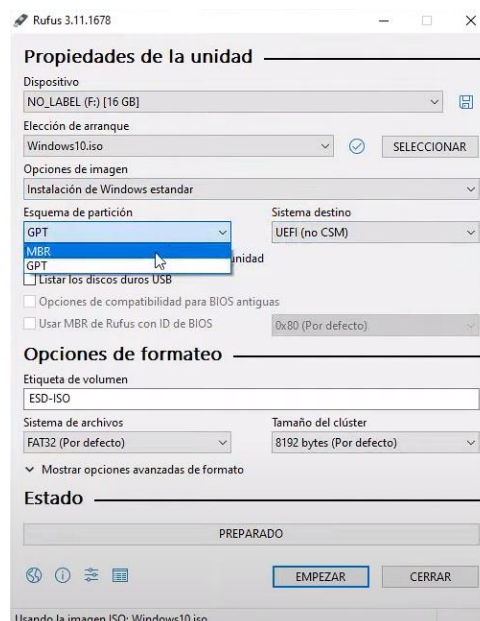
Rufus 3.11.1678

Propiedades de la unidad

Dispositivo

NO_LABEL (F:) [16 GB]

Elección de arranque

Windows10.iso

SELECCIONAR

Opciones de imagen

Instalación de Windows estandar

Esquema de partición

GPT

MBR

GPT

Sistema destino

UEFI (no CSM)

unidad

Listar los discos duros USB

Opciones de compatibilidad para BIOS antiguas

Usar MBR de Rufus con ID de BIOS

0x80 (Por defecto)

Opciones de formateo

Etiqueta de volumen

ESD-ISO

Sistema de archivos

FAT32 (Por defecto)

Tamaño del clúster

8192 bytes (Por defecto)

Mostrar opciones avanzadas de formato

Estado

PREPARADO

EMPEZAR

CERRAR

Usando la imagen ISO: Windows10.iso